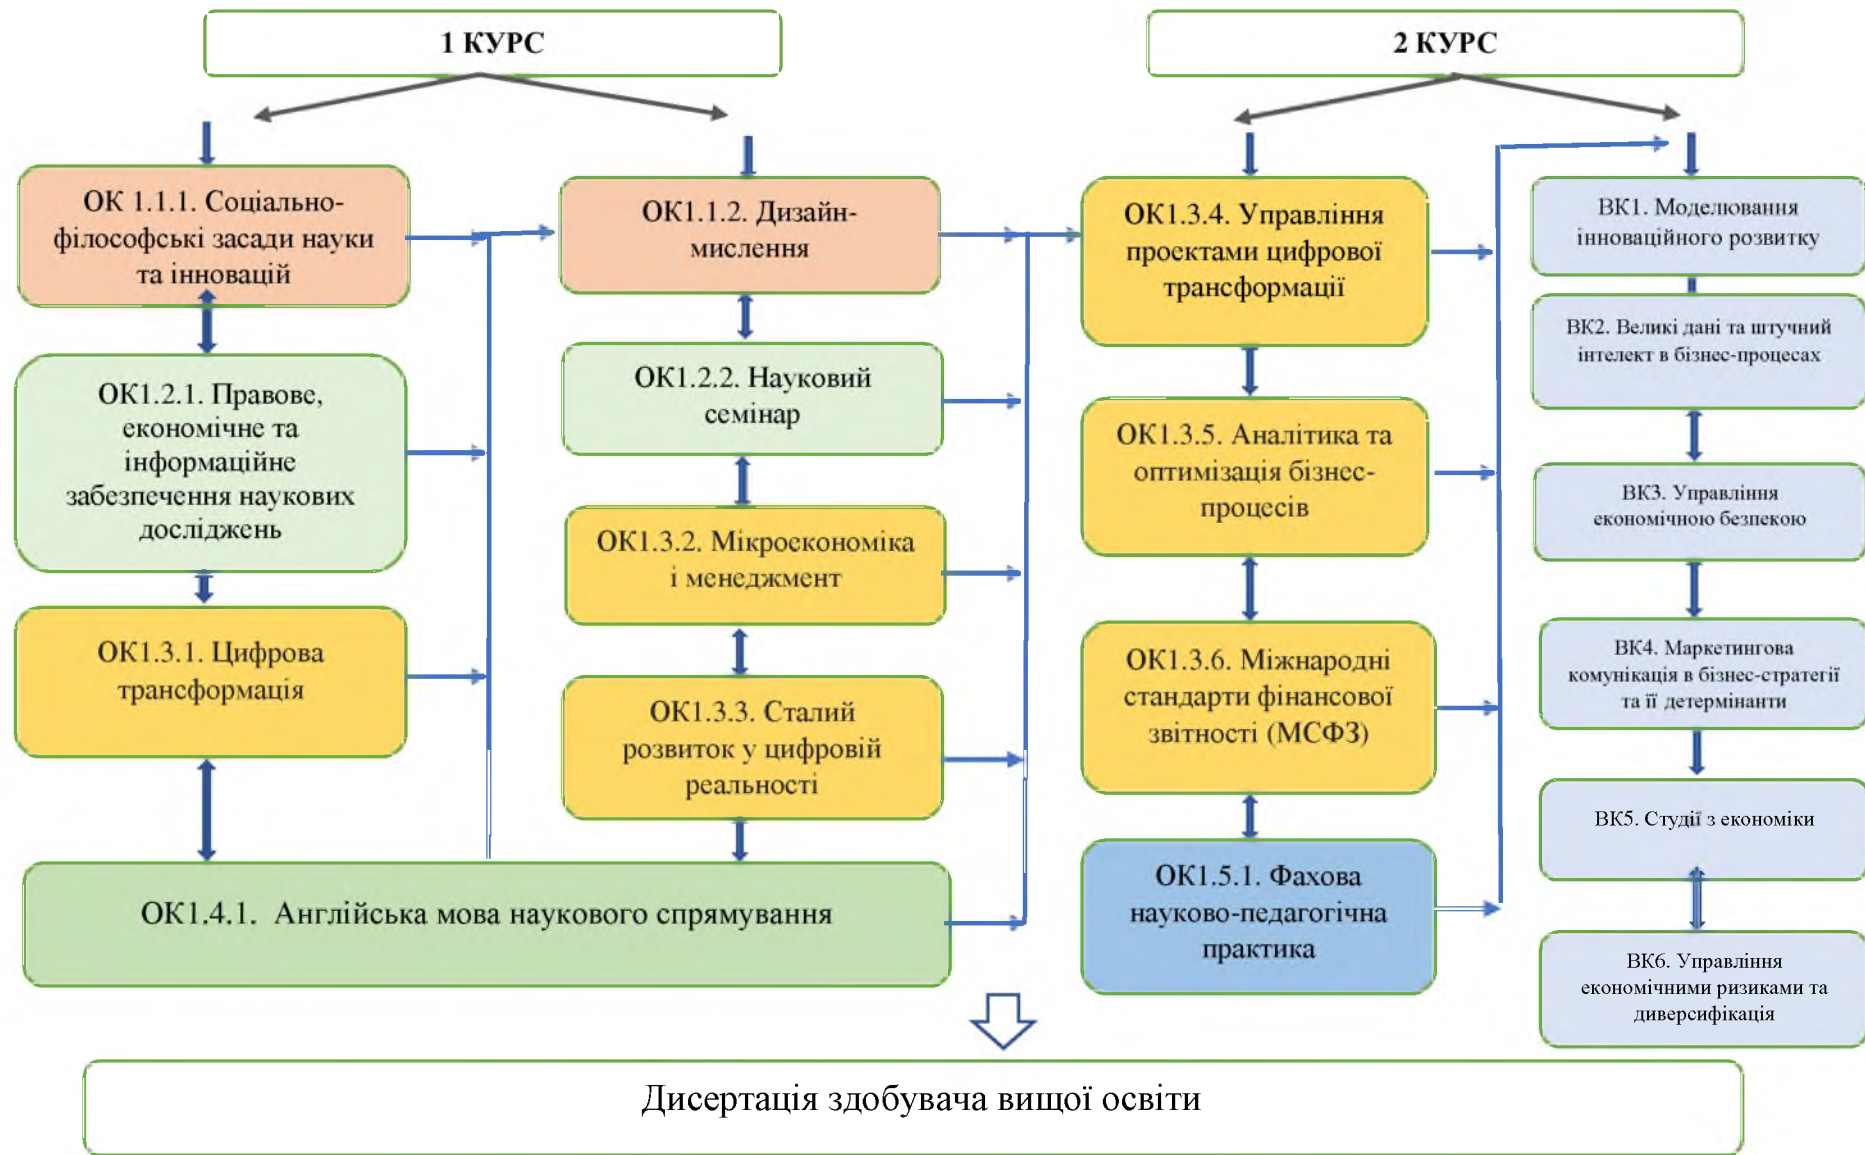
1 КУРС

2 КУРС

ОК 1.1.1. Соціально-філософські засади науки та інновацій

ОК1.2.1. Правове, економічне та інформаційне забезпечення наукових досліджень

ОК1.3.1. Цифрова трансформація

ОК1.1.2. Дизайн-мислення

ОК1.2.2. Науковий семінар

ОК1.3.2. Мікроекономіка і менеджмент

ОК1.3.3. Сталий розвиток у цифровій реальності

ОК1.4.1. Англійська мова наукового спрямування

ОК1.3.4. Управління проектами цифрової трансформації

ОК1.3.5. Аналітика та оптимізація бізнес-процесів

ОК1.3.6. Міжнародні стандарти фінансової звітності (МСФЗ)

ОК1.5.1. Фахова науково-педагогічна практика

ВК1. Моделювання інноваційного розвитку

ВК2. Великі дані та штучний інтелект в бізнес-процесах

ВК3. Управління економічною безпекою

ВК4. Маркетингова комунікація в бізнес-стратегії та її детермінанти

ВК5. Студії з економіки

ВК6. Управління економічними ризиками та диверсифікація

Дисертація здобувача вищої освіти